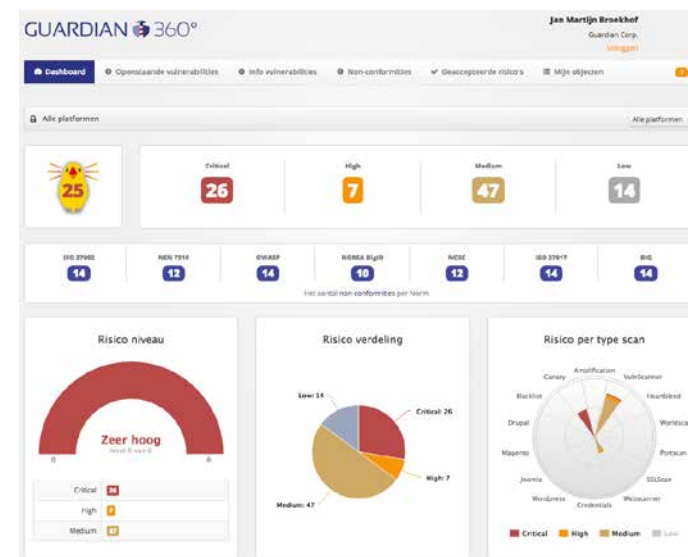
GUARDIAN 360°

Jan Martijn Broekhof
Guardian Corp.
Uitloggen

Dashboard
Openstaande vulnerabilities
Info vulnerabilities
Non-conformities
Geaccepteerde risico's
Mijn objecten

Alle platformen
Alle platformen

25

Critical
26

High
7

Medium
47

Low
14

ISO 27002
14

NEN 7510
12

OWASP
14

NOREA BIgIB
10

NCSC
12

ISO 27017
14

BIG
14

Het aantal non conformities per Norm

Risico niveau

Zeer hoog
level 8 van 8

0
8

Critical 26
High 7
Medium 47

Risico verdeling

Low: 14
Critical: 26
High: 7
Medium: 47

Risico per type scan

Amplification
Canary
VulnScanner
Blacklist
Heartbleed
Drupal
Worldscan
Magento
Portscan
Joomla
SSLScan
Wordpress
Webscanner
Credentials

Critical
High
Medium
Low